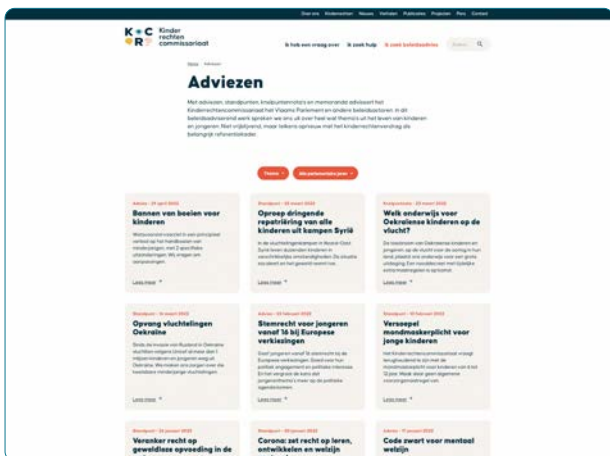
Over ons Kinderrechten Nieuws Verhalen Publicaties Projecten Pers Contact

Kinder rechten commissariaat

Ik heb een vraag over Ik zoek hulp Ik zoek beleidsadvies

Home Adviezen

Adviezen

Met adviezen, standpunten, knelpuntennota's en memoranda adviseert het Kinderrechtencommissariaat het Vlaams Parlement en andere beleidsactoren. In dit beleidsadvieswerk spreken we ons uit over heel wat thema's uit het leven van kinderen en jongeren. Niet vrijblijvend, maar telkens opnieuw met het kinderrechtenverdrag als belangrijk referentiekader.

Thema Alle parlementaire jaren

Advies - 29 april 2022
Bannen van boeien voor kinderen
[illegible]
Lees meer

Advies - 25 maart 2022
Oproep dringende repatriëring van alle kinderen uit kampen Syrië
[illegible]
Lees meer

Standpunt - 22 maart 2022
Welk onderwijs voor Oekraïense kinderen op de vlucht?
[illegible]
Lees meer

Standpunt - 14 maart 2022
Opvang vluchtelingen Oekraïne
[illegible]
Lees meer

Advies - 22 februari 2022
Stemrecht voor jongeren vanaf 16 bij Europese verkiezingen
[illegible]
Lees meer

Standpunt - 22 februari 2022
Versoepel mondmaskerplicht voor jonge kinderen
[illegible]
Lees meer

Standpunt - 26 januari 2022
Veranker recht op geweldloze opvoeding in de

Standpunt - 20 januari 2022
Corona: zet recht op leren, ontwikkelen en welzijn

Advies - 11 januari 2022
Code zwart voor mentaal welzijn